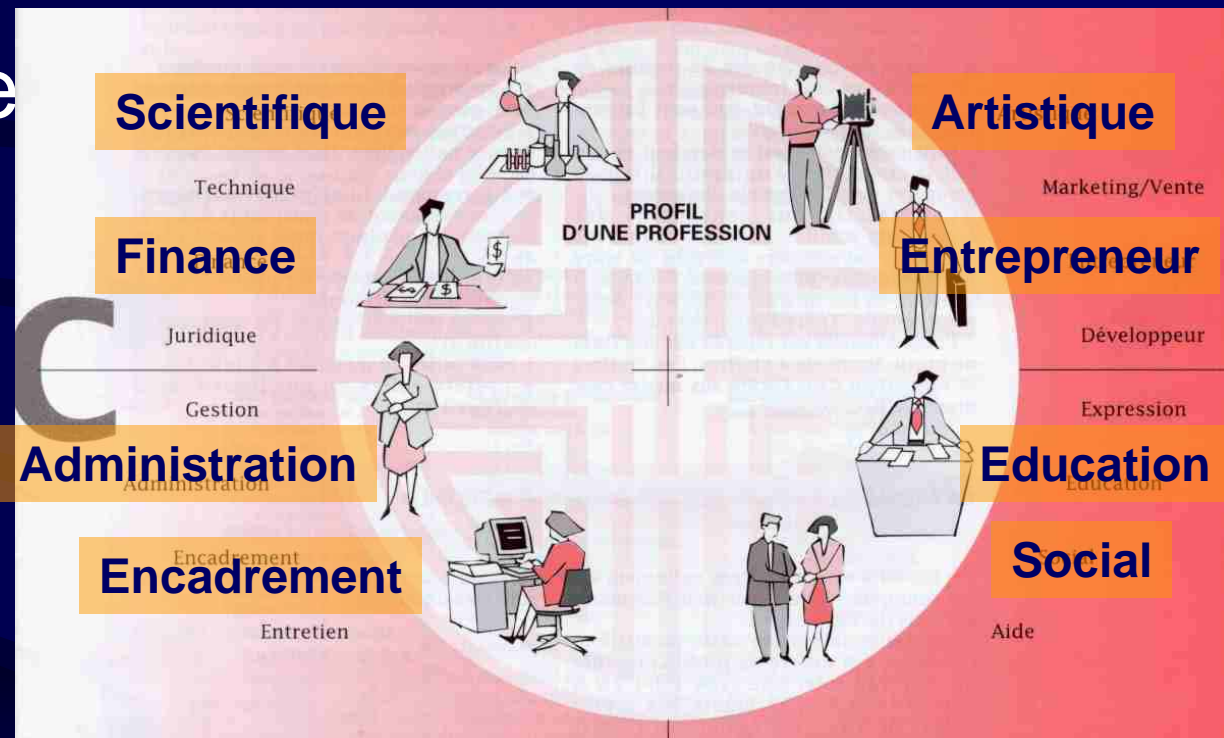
e

C

Scientifique

Technique

Finance

Juridique

Gestion

Administration

Encadrement

Entretien

PROFIL
D'UNE PROFESSION

Artistique

Marketing/Vente

Entrepreneur

Développeur

Expression

Education

Social

Aide